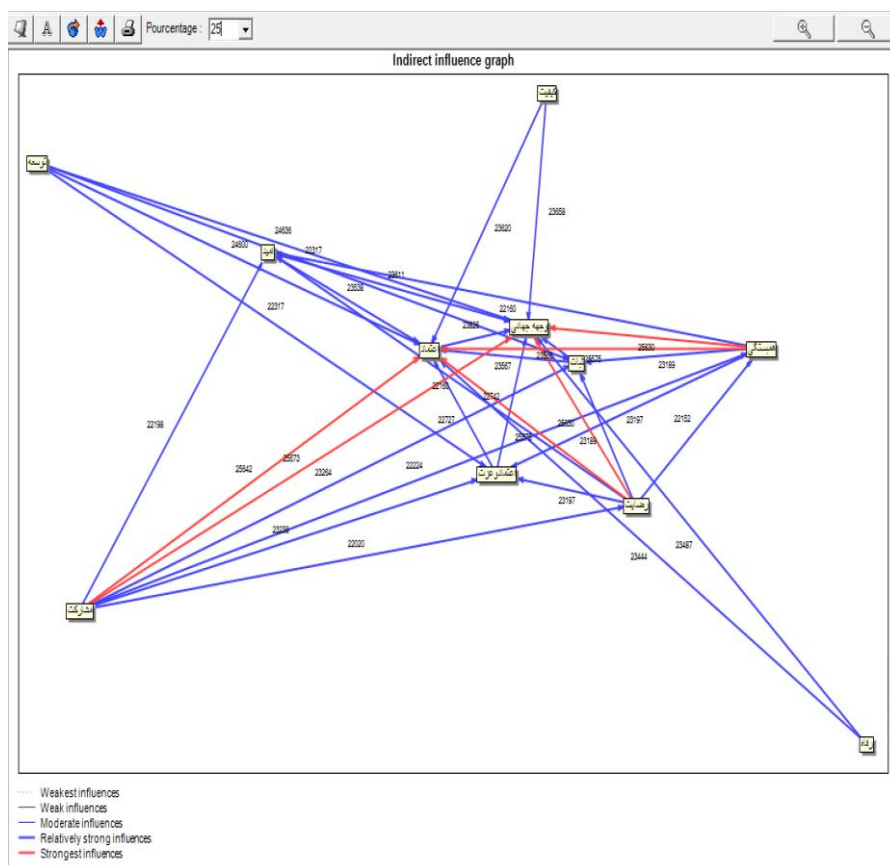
Pourcentage : 25

Indirect influence graph

کیفیت

توسعه

امید

توجه جهانی

اعتماد

خدمات

همبستگی

اعتماد و عزت

رضایت

مشارکت

رفاه

24636
24600
22317
23611
23538
22317
23620
23658
22160
23626
25530
23576
24576
23567
23169
22165
23742
22727
25830
23197
22152
22198
23189
25642
25873
23264
22224
23197
23266
22020
23444
23487

Weakest influences
Weak influences
Moderate influences
Relatively strong influences
Strongest influences